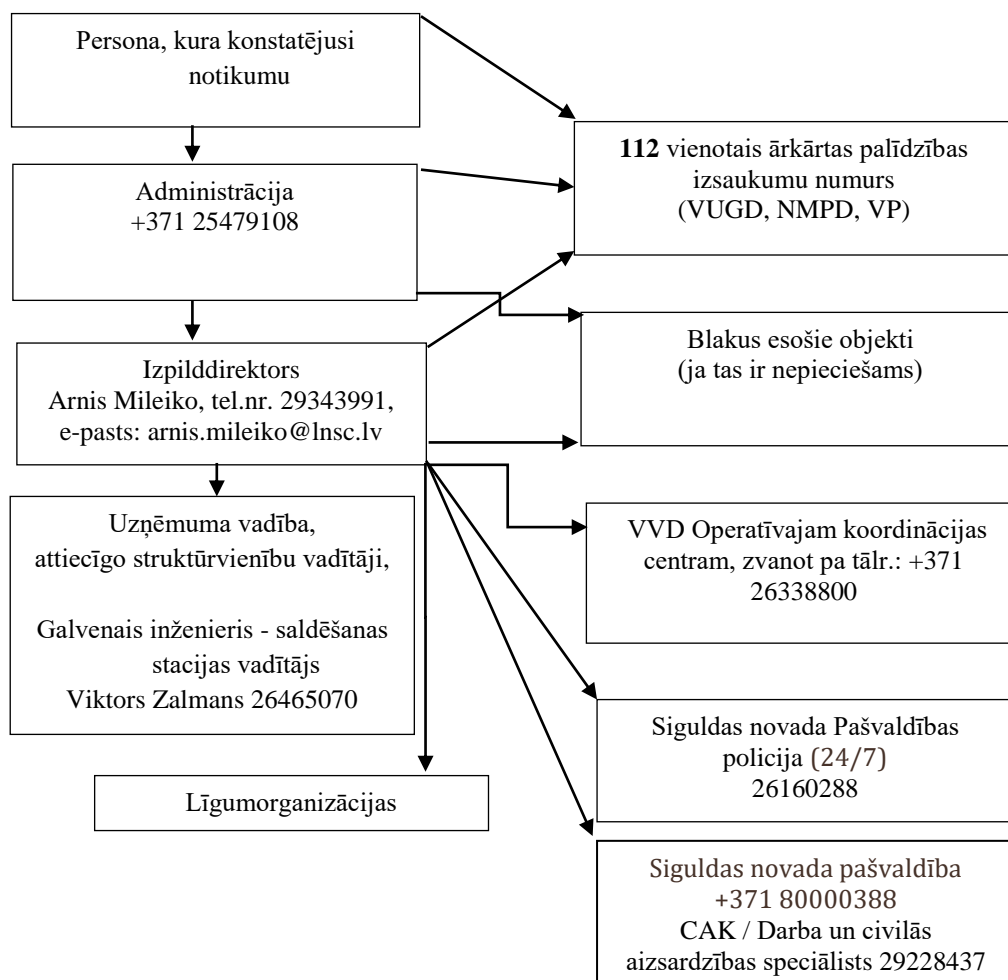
Persona, kura konstatējusi notikumu

112 vienotais ārkārtas palīdzības izsaukumu numurs (VUGD, NMPD, VP)

Administrācija
+371 25479108

Blakus esošie objekti (ja tas ir nepieciešams)

Izpilddirektors
Arnis Mileiko, tel.nr. 29343991,
e-pasts: arnis.mileiko@lnsc.lv

Uzņēmuma vadība, attiecīgo struktūrvienību vadītāji,

Galvenais inženieris - saldēšanas stacijas vadītājs
Viktors Zalmans 26465070

VVD Operatīvajam koordinācijas centram, zvanot pa tālr.: +371 26338800

Siguldas novada Pašvaldības policija (24/7)
26160288

Līgumorganizācijas

Siguldas novada pašvaldība
+371 80000388
CAK / Darba un civilās aizsardzības speciālists 29228437